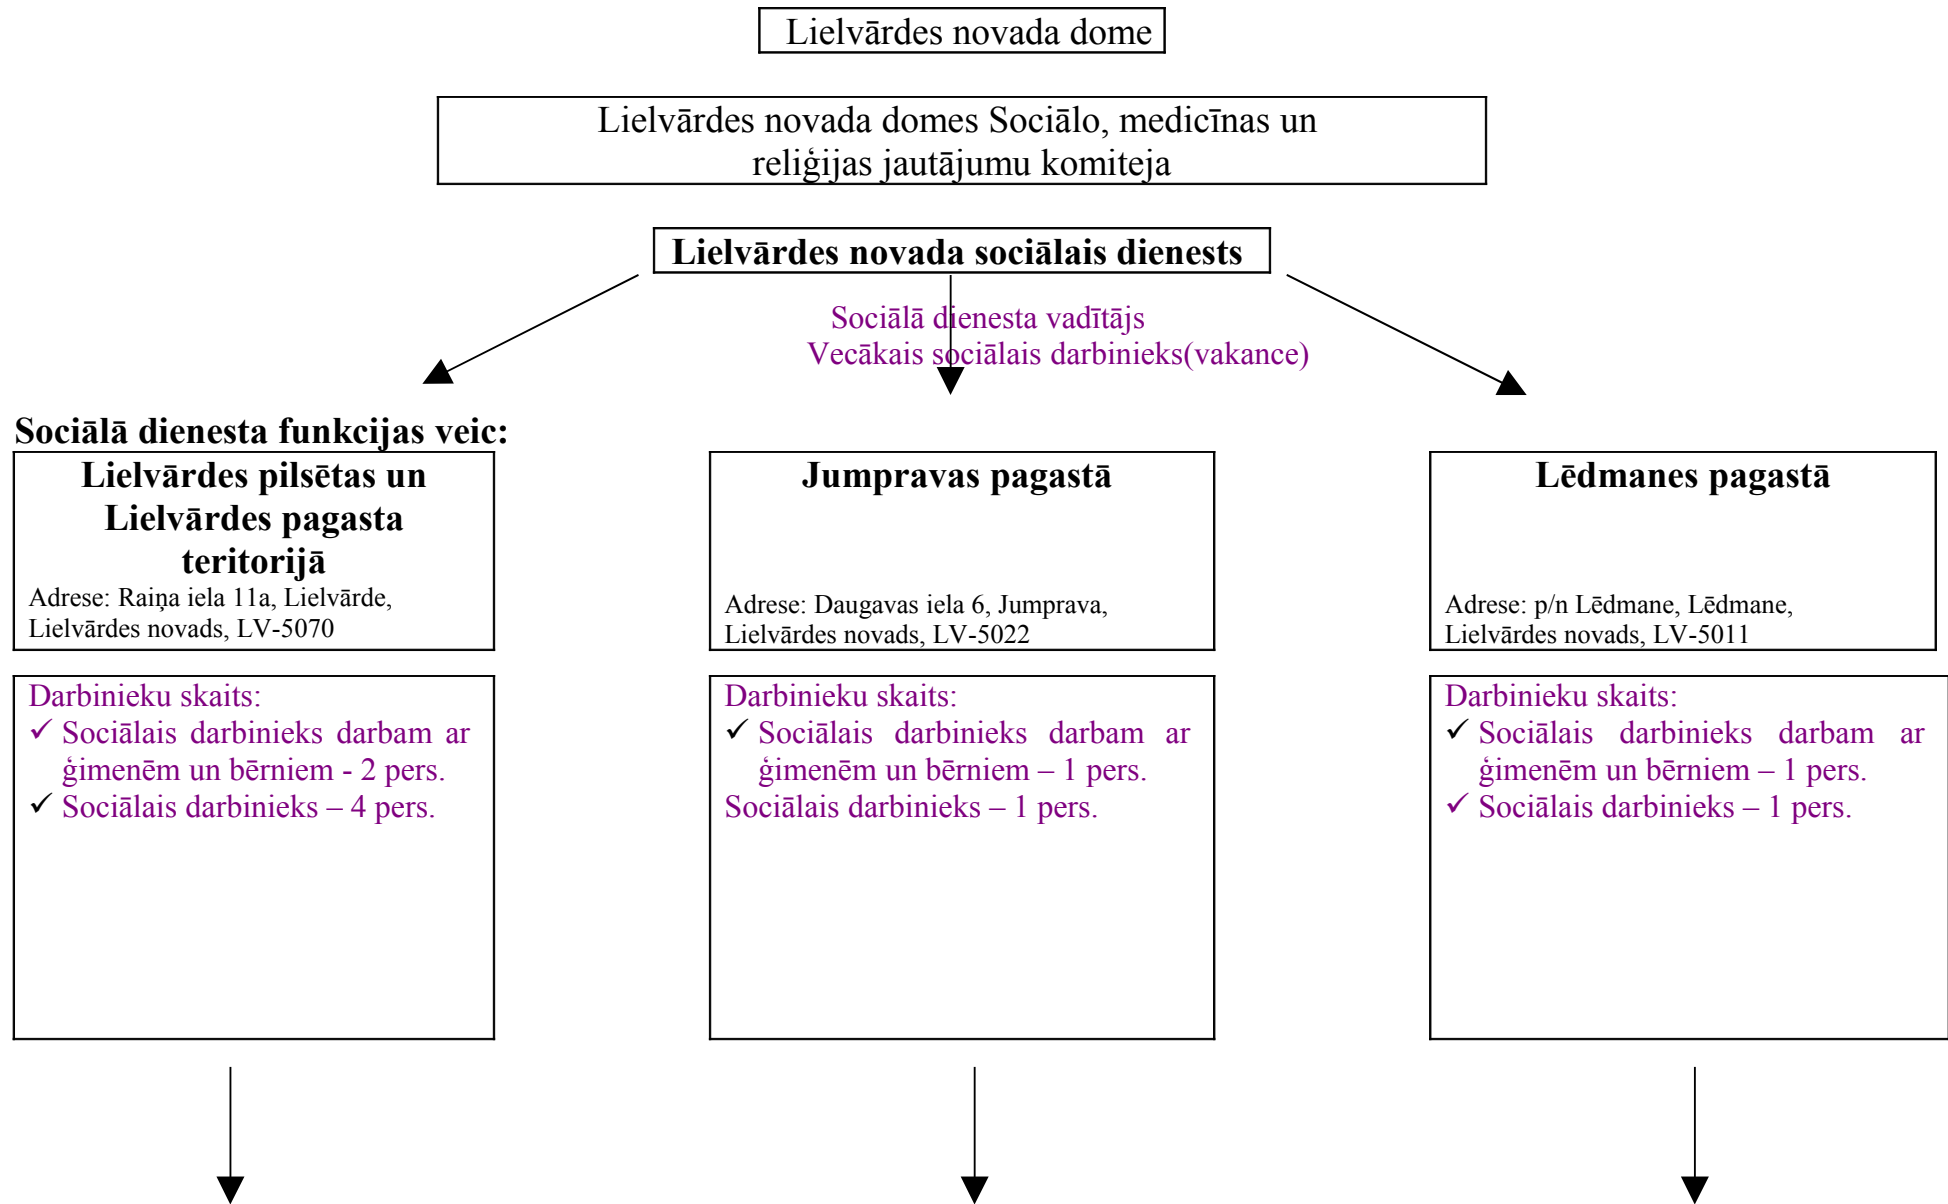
Lielvārdes novada dome

Lielvārdes novada domes Sociālo, medicīnas un reliģijas jautājumu komiteja

Lielvārdes novada sociālais dienests

Sociālā dienesta vadītājs
Vecākais sociālais darbinieks(vakance)

Sociālā dienesta funkcijas veic:

Lielvārdes pilsētas un Lielvārdes pagasta teritorijā
Adrese: Raiņa iela 11a, Lielvārde, Lielvārdes novads, LV-5070

Darbinieku skaits:
✓ Sociālais darbinieks darbam ar ģimenēm un bērniem - 2 pers.
✓ Sociālais darbinieks – 4 pers.

Jumpravas pagastā
Adrese: Daugavas iela 6, Jumprava, Lielvārdes novads, LV-5022

Darbinieku skaits:
✓ Sociālais darbinieks darbam ar ģimenēm un bērniem – 1 pers.
Sociālais darbinieks – 1 pers.

Lēdmanes pagastā
Adrese: p/n Lēdmane, Lēdmane, Lielvārdes novads, LV-5011

Darbinieku skaits:
✓ Sociālais darbinieks darbam ar ģimenēm un bērniem – 1 pers.
✓ Sociālais darbinieks – 1 pers.